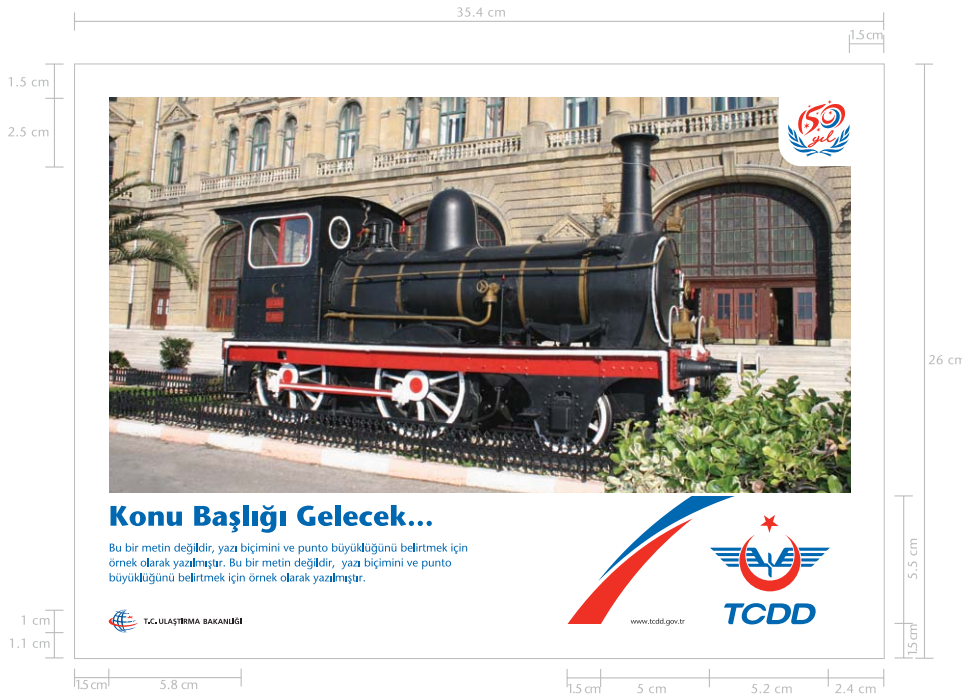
35.4 cm

1.5 cm

1.5 cm

2.5 cm

150 yıl

26 cm

Konu Başlığı Gelecek...

Bu bir metin değildir, yazı biçimini ve punto büyüklüğünü belirtmek için örnek olarak yazılmıştır. Bu bir metin değildir, yazı biçimini ve punto büyüklüğünü belirtmek için örnek olarak yazılmıştır.

5.5 cm

TCDD

1 cm

1.1 cm

T.C. ULAŞTIRMA BAKANLIĞI

www.tcdd.gov.tr

1.5 cm

1.5 cm

5.8 cm

1.5 cm

5 cm

5.2 cm

2.4 cm